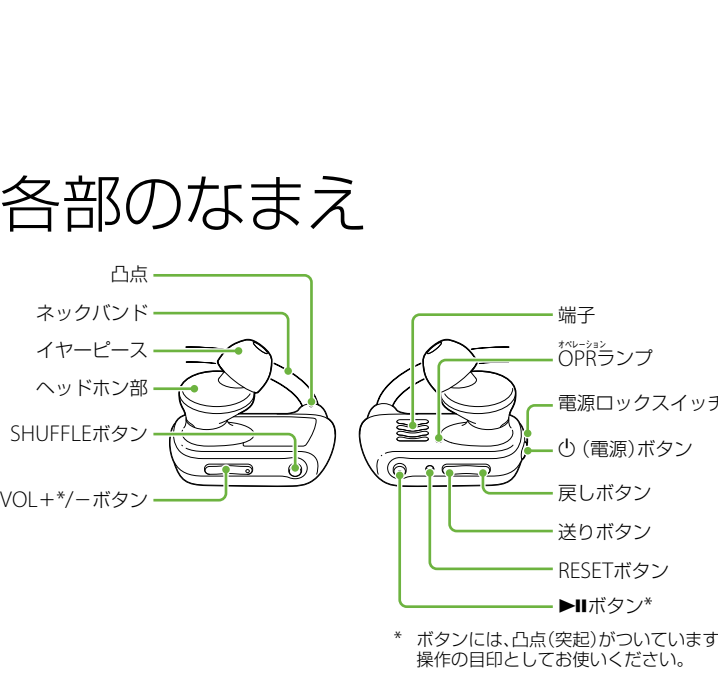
各部のなまえ

凸点
ネックバンド
イヤーピース
ヘッドホン部
SHUFFLEボタン
VOL＋*/－ボタン

端子
オペレーション
OPRランプ
電源ロックスイッチ
⏻（電源）ボタン
戻しボタン
送りボタン
RESETボタン
►❚❚ボタン*

＊ ボタンには、凸点（突起）がついています。操作の目印としてお使いください。